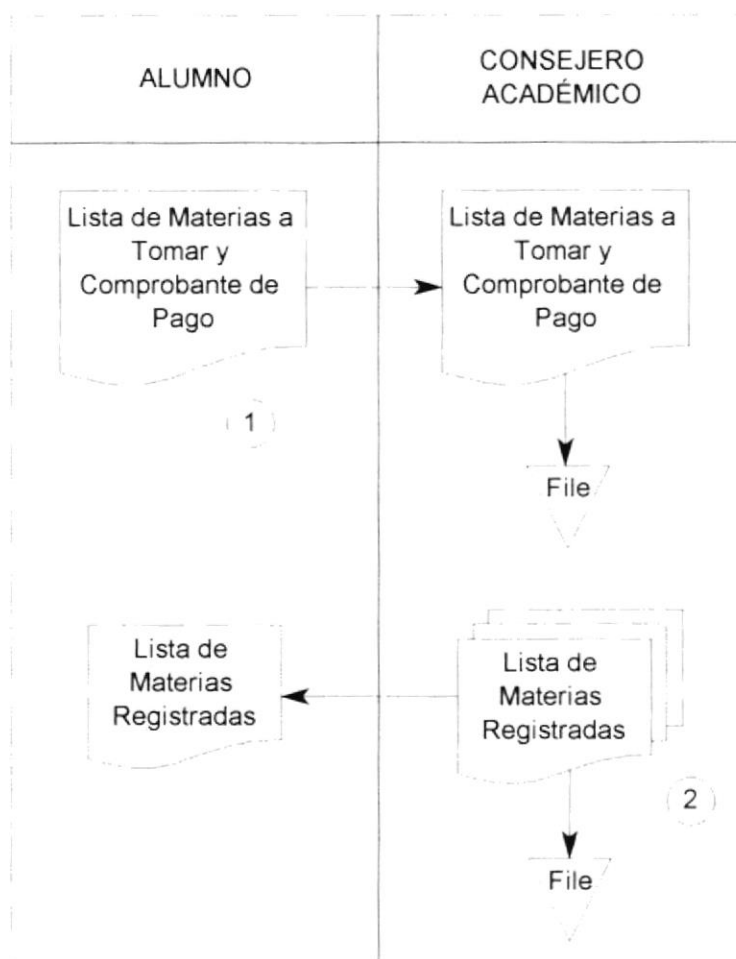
| ALUMNO | CONSEJERO ACADÉMICO |
|---|---|

Lista de Materias a Tomar y Comprobante de Pago

1

Lista de Materias a Tomar y Comprobante de Pago

File

Lista de Materias Registradas

Lista de Materias Registradas

2

File